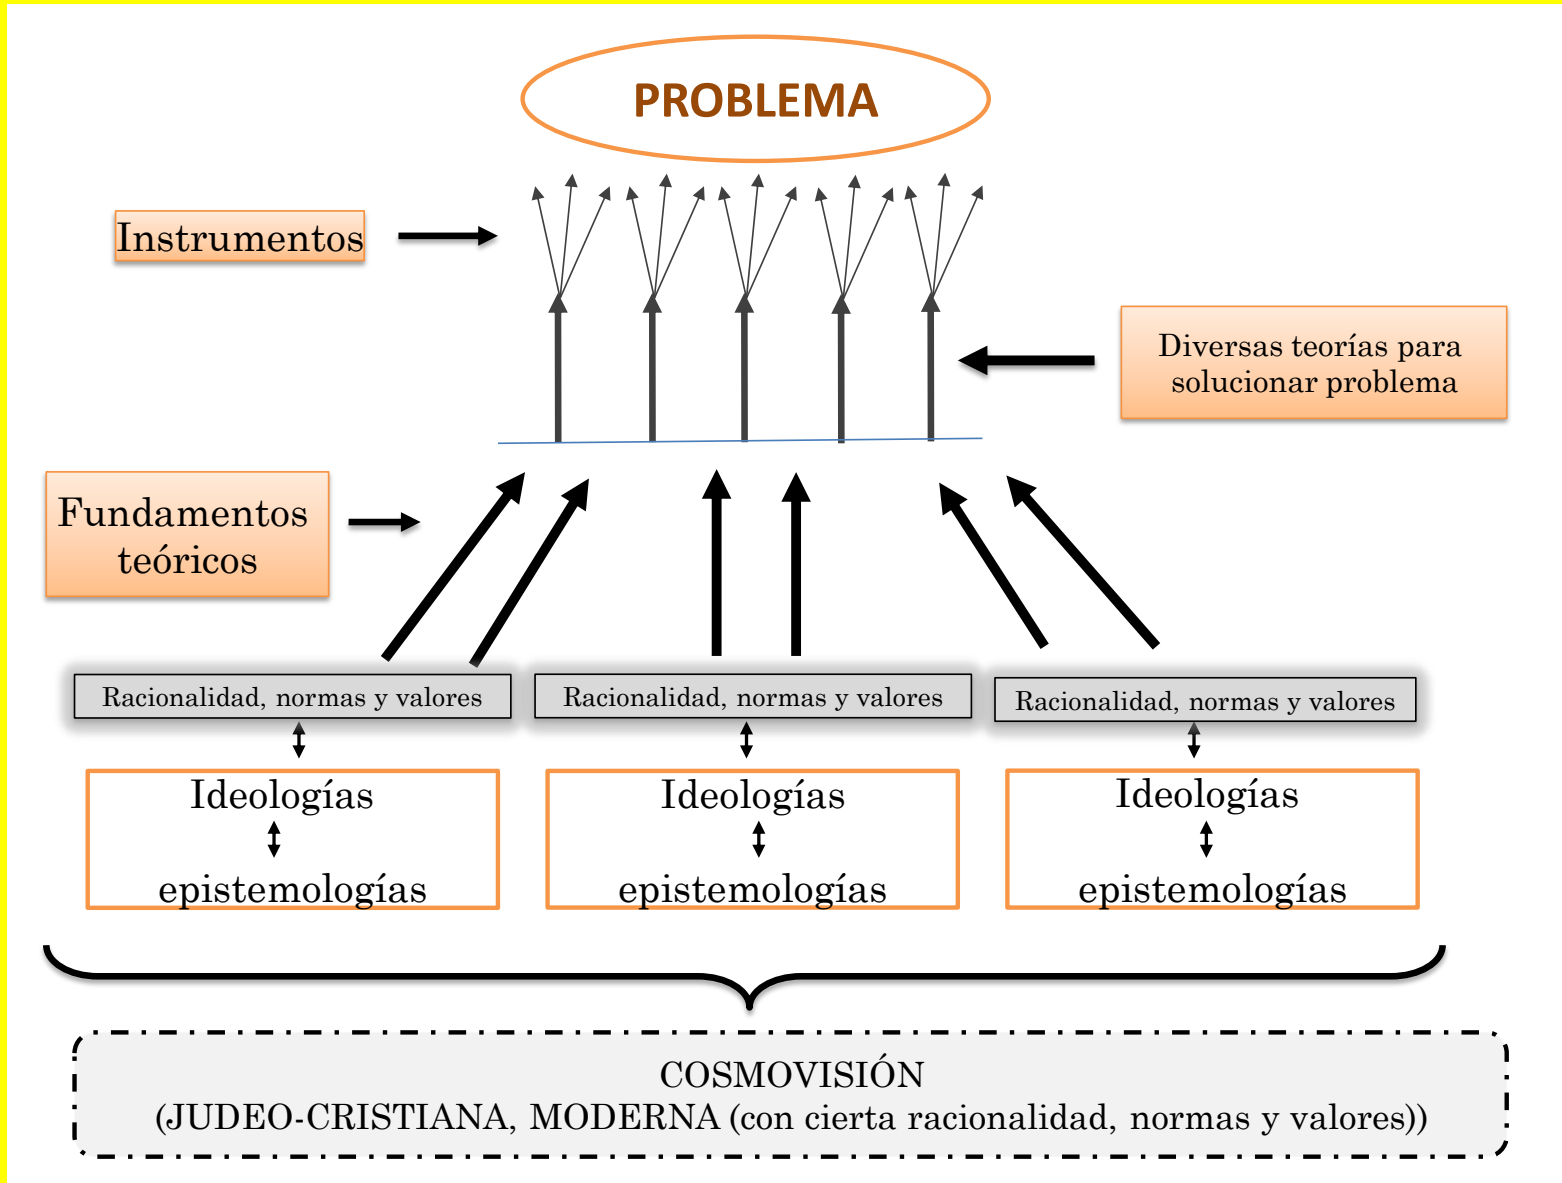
PROBLEMA

Instrumentos

Diversas teorías para solucionar problema

Fundamentos teóricos

Racionalidad, normas y valores

Racionalidad, normas y valores

Racionalidad, normas y valores

Ideologías
↕
epistemologías

Ideologías
↕
epistemologías

Ideologías
↕
epistemologías

COSMOVISIÓN
(JUDEO-CRISTIANA, MODERNA (con cierta racionalidad, normas y valores))